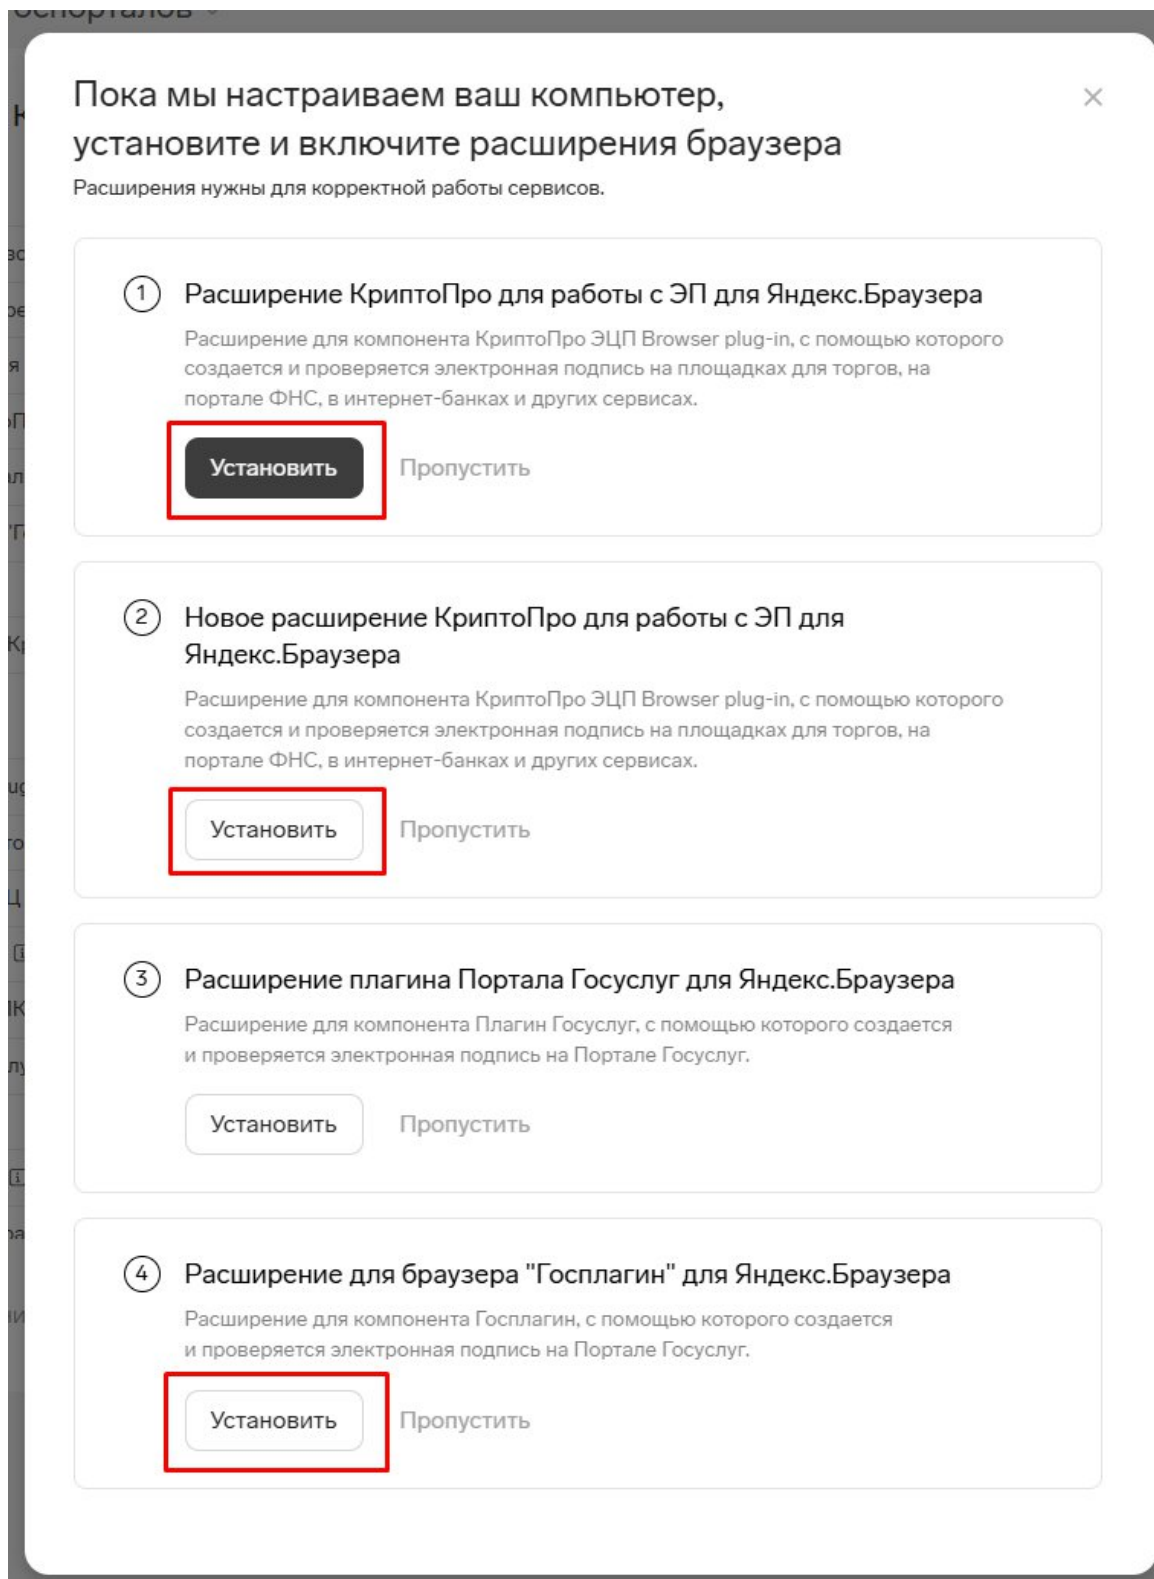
Пока мы настраиваем ваш компьютер, установите и включите расширения браузера

×

Расширения нужны для корректной работы сервисов.

1 Расширение КриптоПро для работы с ЭП для Яндекс.Браузера

Расширение для компонента КриптоПро ЭЦП Browser plug-in, с помощью которого создается и проверяется электронная подпись на площадках для торгов, на портале ФНС, в интернет-банках и других сервисах.

Установить Пропустить

2 Новое расширение КриптоПро для работы с ЭП для Яндекс.Браузера

Расширение для компонента КриптоПро ЭЦП Browser plug-in, с помощью которого создается и проверяется электронная подпись на площадках для торгов, на портале ФНС, в интернет-банках и других сервисах.

Установить Пропустить

3 Расширение плагина Портала Госуслуг для Яндекс.Браузера

Расширение для компонента Плагин Госуслуг, с помощью которого создается и проверяется электронная подпись на Портале Госуслуг.

Установить Пропустить

4 Расширение для браузера "Госплагин" для Яндекс.Браузера

Расширение для компонента Госплагин, с помощью которого создается и проверяется электронная подпись на Портале Госуслуг.

Установить Пропустить